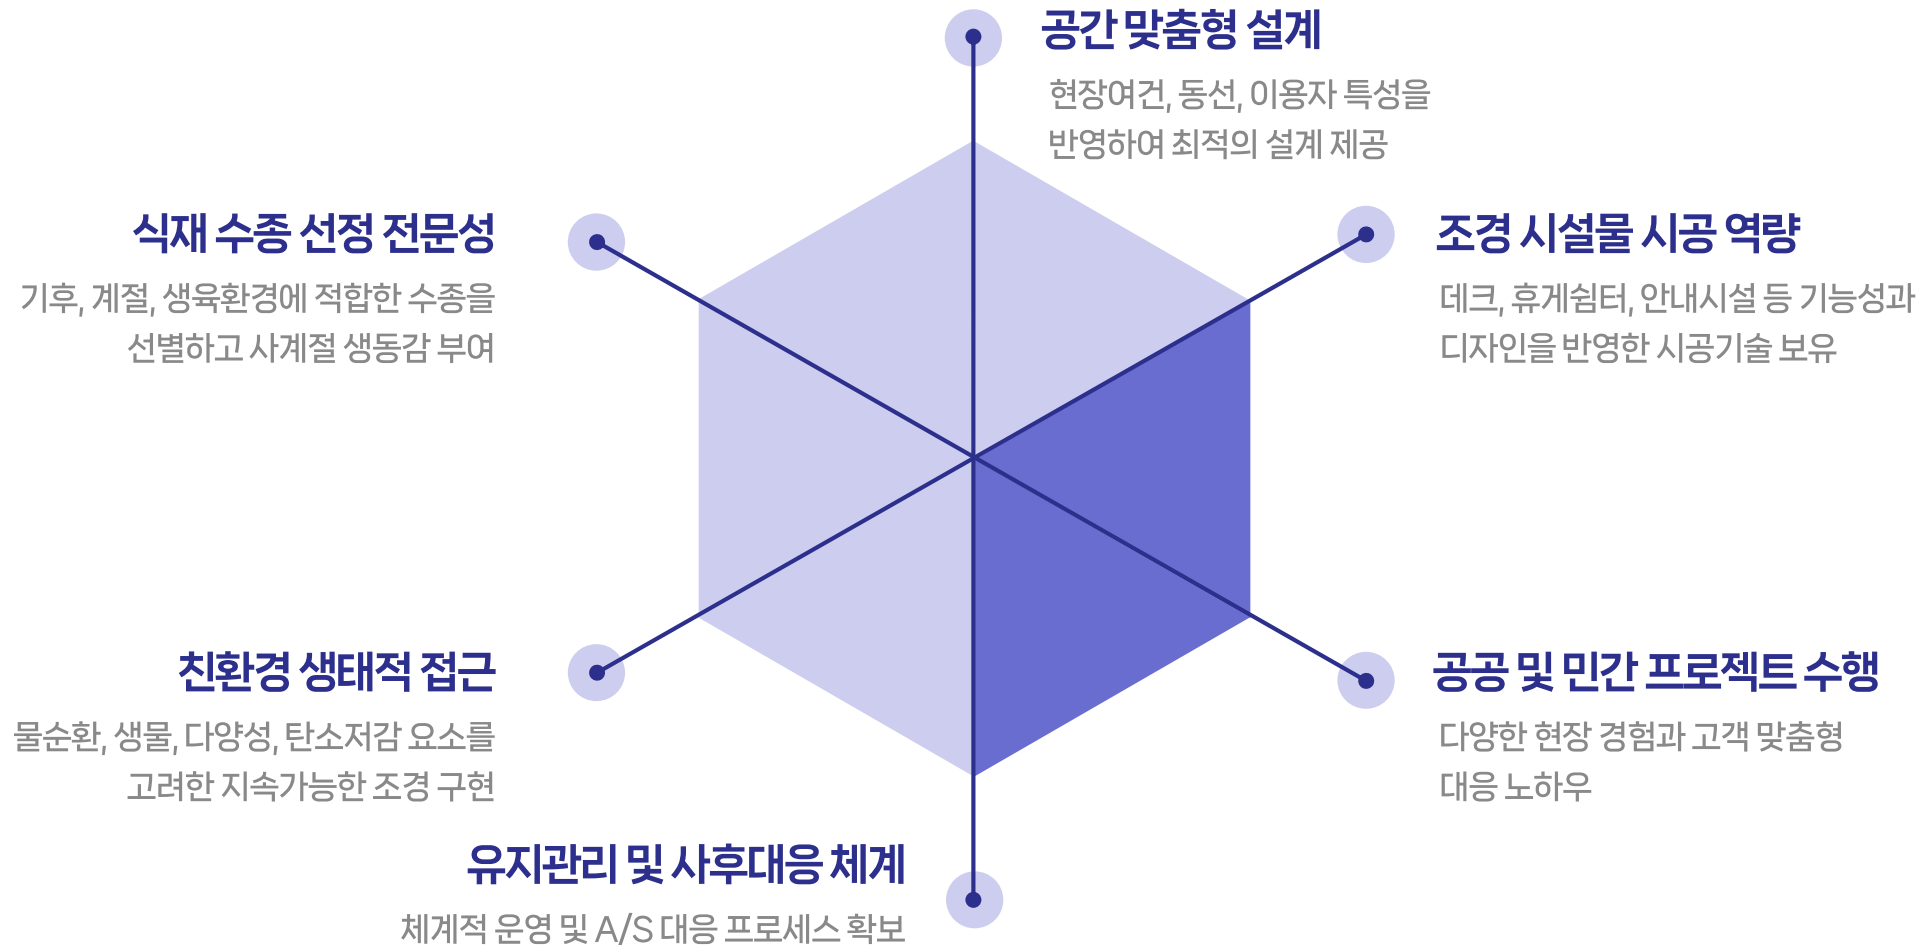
공간 맞춤형 설계

현장여건, 동선, 이용자 특성을 반영하여 최적의 설계 제공

식재 수종 선정 전문성

기후, 계절, 생육환경에 적합한 수종을 선별하고 사계절 생동감 부여

조경 시설물 시공 역량

데크, 휴게쉼터, 안내시설 등 기능성과 디자인을 반영한 시공기술 보유

친환경 생태적 접근

물순환, 생물, 다양성, 탄소저감 요소를 고려한 지속가능한 조경 구현

공공 및 민간 프로젝트 수행

다양한 현장 경험과 고객 맞춤형 대응 노하우

유지관리 및 사후대응 체계

체계적 운영 및 A/S 대응 프로세스 확보